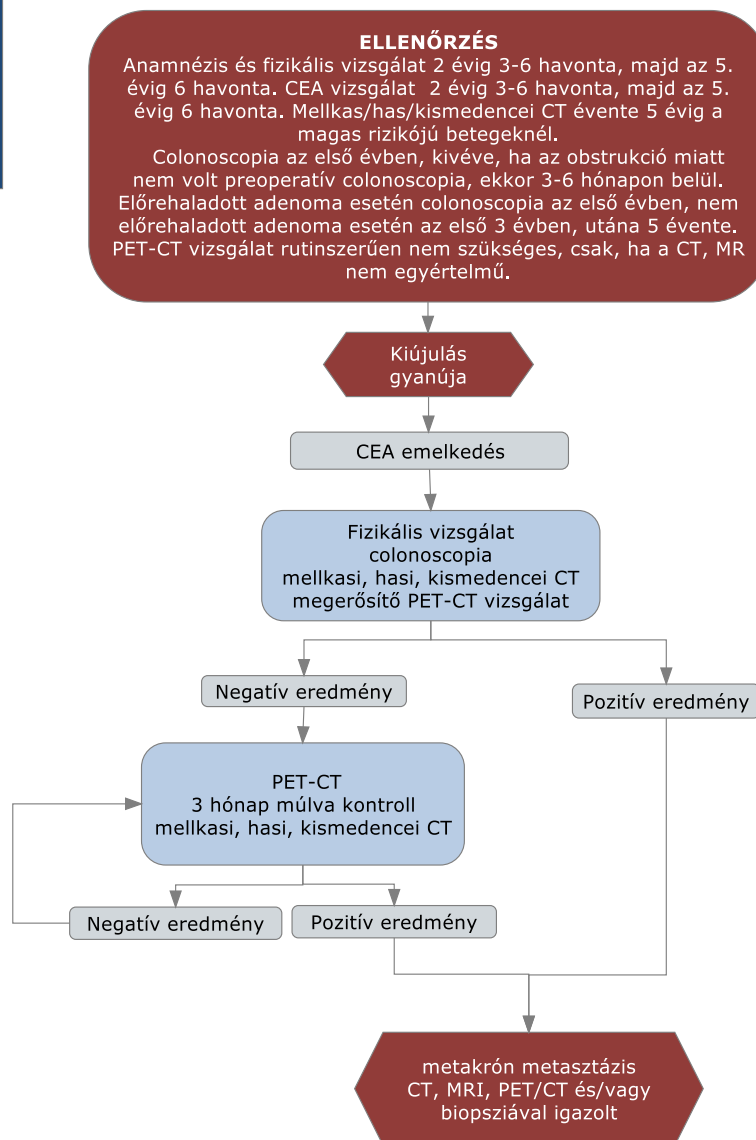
ELLENŐRZÉS
Anamnézis és fizikális vizsgálat 2 évig 3-6 havonta, majd az 5. évig 6 havonta. CEA vizsgálat 2 évig 3-6 havonta, majd az 5. évig 6 havonta. Mellkas/has/kismedencei CT évente 5 évig a magas rizikójú betegeknél.
Colonoscopia az első évben, kivéve, ha az obstrukció miatt nem volt preoperatív colonoscopia, ekkor 3-6 hónapon belül. Előrehaladott adenoma esetén colonoscopia az első évben, nem előrehaladott adenoma esetén az első 3 évben, utána 5 évente. PET-CT vizsgálat rutinszerűen nem szükséges, csak, ha a CT, MR nem egyértelmű.

Kiújulás gyanúja

CEA emelkedés

Fizikális vizsgálat
colonoscopia
mellkasi, hasi, kismedencei CT
megerősítő PET-CT vizsgálat

Negatív eredmény

Pozitív eredmény

PET-CT
3 hónap múlva kontroll
mellkasi, hasi, kismedencei CT

Negatív eredmény

Pozitív eredmény

metakrón metasztázis
CT, MRI, PET/CT és/vagy
biopsziával igazolt